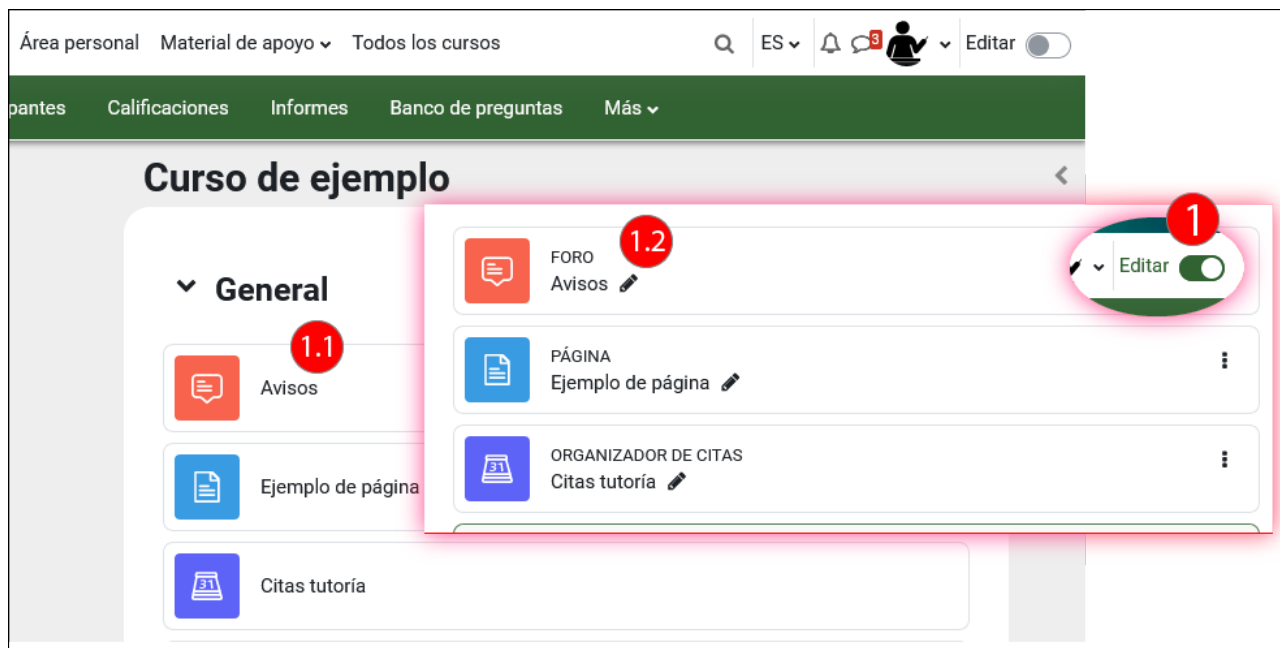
Área personal Material de apoyo Todos los cursos

ES 3 Editar

pantes Calificaciones Informes Banco de preguntas Más

Curso de ejemplo

General

1.1

Avisos

Ejemplo de página

31

Citas tutoría

FORO
Avisos

1.2

1

Editar

PÁGINA
Ejemplo de página

31

ORGANIZADOR DE CITAS
Citas tutoría